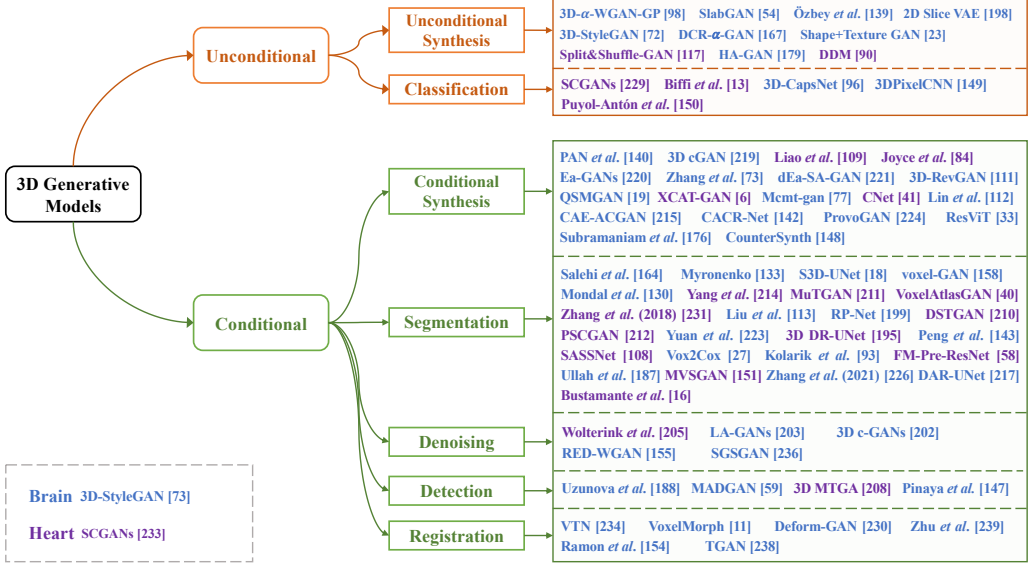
3D Generative Models

Unconditional

Unconditional Synthesis

3D-$\alpha$-WGAN-GP [98] SlabGAN [54] Özbey et al. [139] 2D Slice VAE [198] 3D-StyleGAN [72] DCR-$\alpha$-GAN [167] Shape+Texture GAN [23] Split&Shuffle-GAN [117] HA-GAN [179] DDM [90]

Classification

SCGANs [229] Biffi et al. [13] 3D-CapsNet [96] 3DPixelCNN [149] Puyol-Antón et al. [150]

Conditional

Conditional Synthesis

PAN et al. [140] 3D cGAN [219] Liao et al. [109] Joyce et al. [84] Ea-GANs [220] Zhang et al. [73] dEa-SA-GAN [221] 3D-RevGAN [111] QSMGAN [19] XCAT-GAN [6] Mcmt-gan [77] CNet [41] Lin et al. [112] CAE-ACGAN [215] CACR-Net [142] ProvoGAN [224] ResViT [33] Subramaniam et al. [176] CounterSynth [148]

Segmentation

Salehi et al. [164] Myronenko [133] S3D-UNet [18] voxel-GAN [158] Mondal et al. [130] Yang et al. [214] MuTGAN [211] VoxelAtlasGAN [40] Zhang et al. (2018) [231] Liu et al. [113] RP-Net [199] DSTGAN [210] PSCGAN [212] Yuan et al. [223] 3D DR-UNet [195] Peng et al. [143] SASSNet [108] Vox2Cox [27] Kolarik et al. [93] FM-Pre-ResNet [58] Ullah et al. [187] MVSGAN [151] Zhang et al. (2021) [226] DAR-UNet [217] Bustamante et al. [16]

Denoising

Wolterink et al. [205] LA-GANs [203] 3D c-GANs [202] RED-WGAN [155] SGSGAN [236]

Detection

Uzunova et al. [188] MADGAN [59] 3D MTGA [208] Pinaya et al. [147]

Registration

VTN [234] VoxelMorph [11] Deform-GAN [230] Zhu et al. [239] Ramon et al. [154] TGAN [238]

Brain 3D-StyleGAN [73]

Heart SCGANs [233]